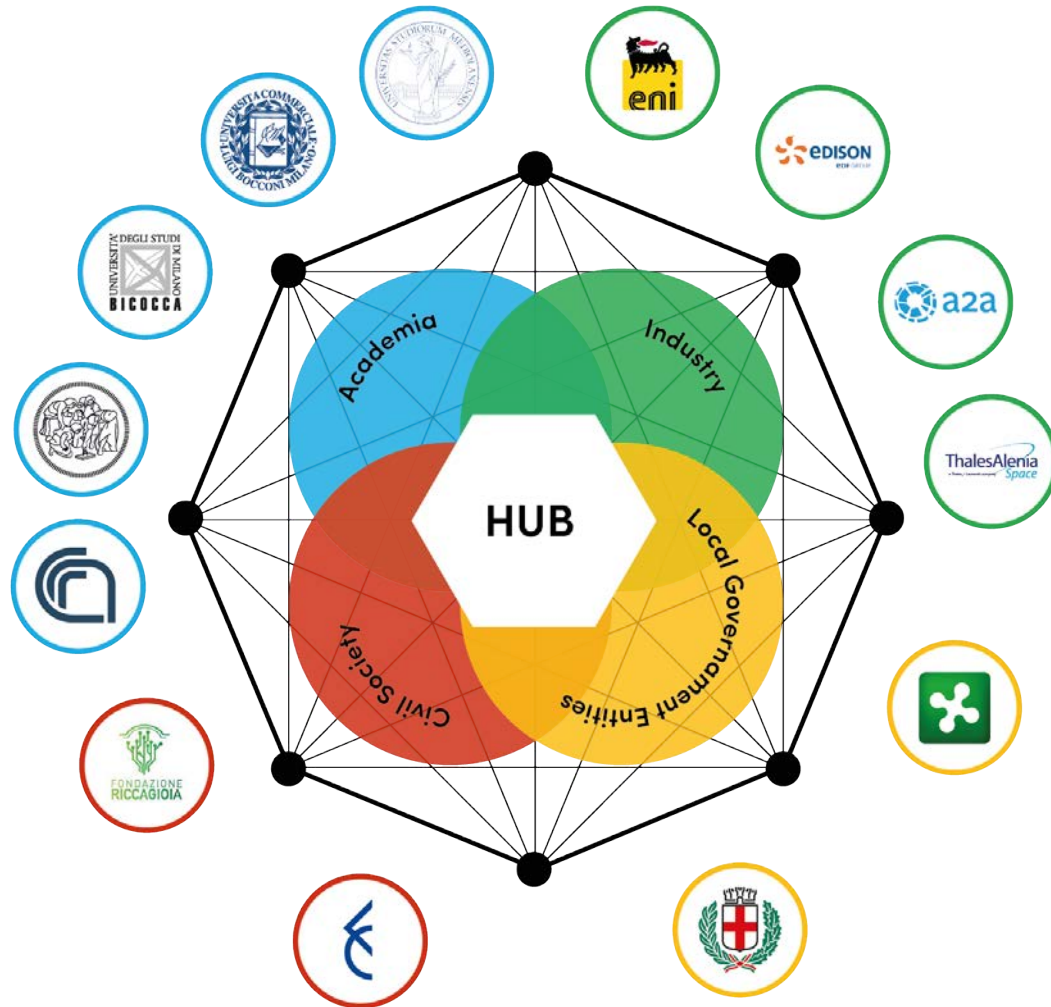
UNIVERSITAS STUDIORUM MEDIOLANENSIS

UNIVERSITÀ COMMERCIALE LUIGI BOCCONI MILANO

UNIVERSITÀ DEGLI STUDI DI MILANO BICOCCA

eni

EDISON

a2a

ThalesAlenia Space

Academia

Industry

HUB

Local Government Entities

Civil Society

FONDAZIONE RICCAGIOIA